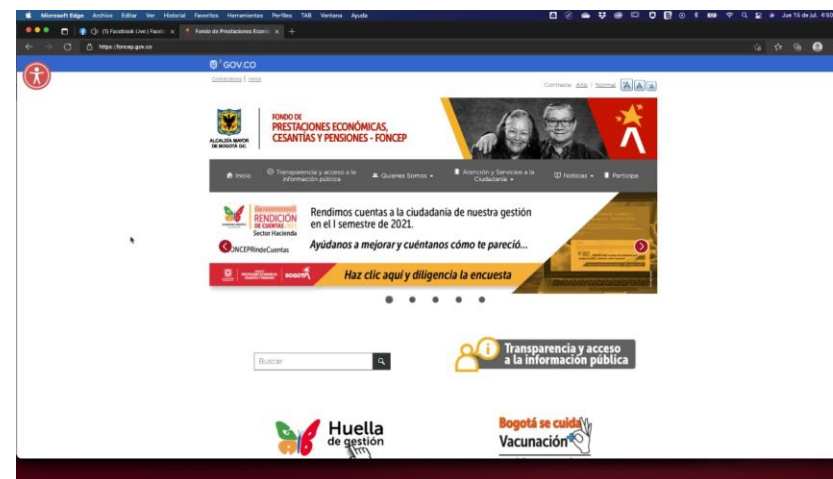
Microsoft Edge Archivo Editar Ver Historial Favoritos Herramientas Perfiles TAB Ventana Ayuda

Jue 15 de jul. 4:50

(1) Facebook Live | Faceb
Fondo de Prestaciones Econó

https://foncep.gov.co

GOV.CO

Contáctenos | Inicio

Contraste Alto | Normal A A A

ALCALDÍA MAYOR DE BOGOTÁ D.C.

FONDO DE PRESTACIONES ECONÓMICAS, CESANTÍAS Y PENSIONES - FONCEP

Inicio
Transparencia y acceso a la información pública
Quienes Somos
Atención y Servicios a la Ciudadanía
Noticias
Participa

RENDICIÓN DE CUENTAS
Sector Hacienda
FONCEPRindeCuentas

Rendimos cuentas a la ciudadanía de nuestra gestión en el I semestre de 2021.

Ayúdanos a mejorar y cuéntanos cómo te pareció...

Haz clic aquí y diligencia la encuesta

Buscar

Transparencia y acceso a la información pública

Huella de gestión

Bogotá se cuida
Vacunación